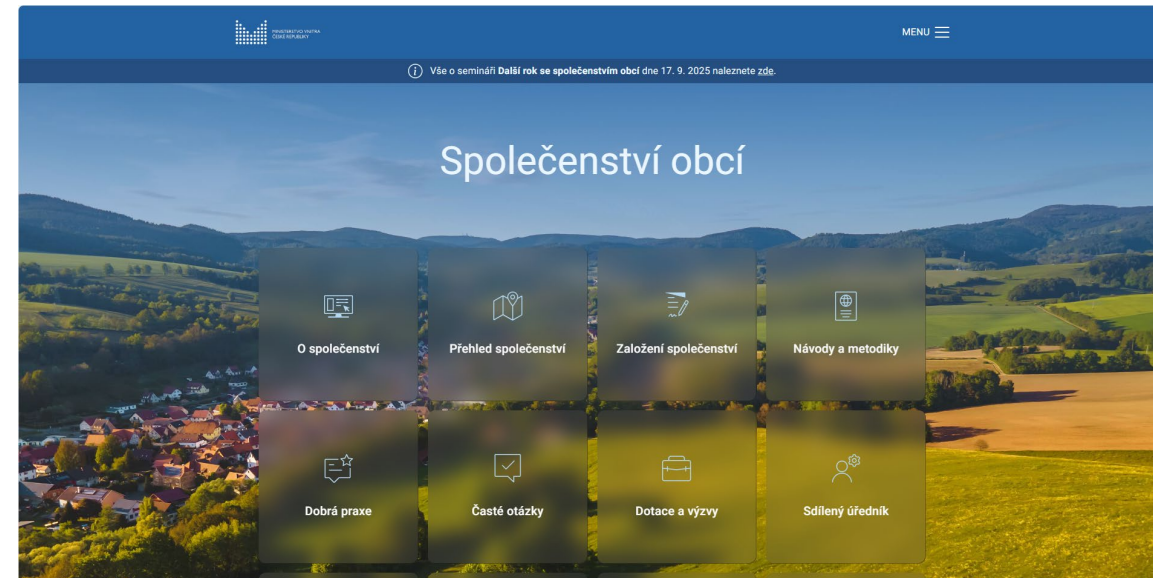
MINISTERSTVO VNITRA ČESKÉ REPUBLIKY

MENU

Vše o semináři **Další rok se společenstvím obcí** dne 17. 9. 2025 naleznete zde.

Společenství obcí

O společenství

Přehled společenství

Založení společenství

Návody a metodiky

Dobrá praxe

Časté otázky

Dotace a výzvy

Sdílený úředník